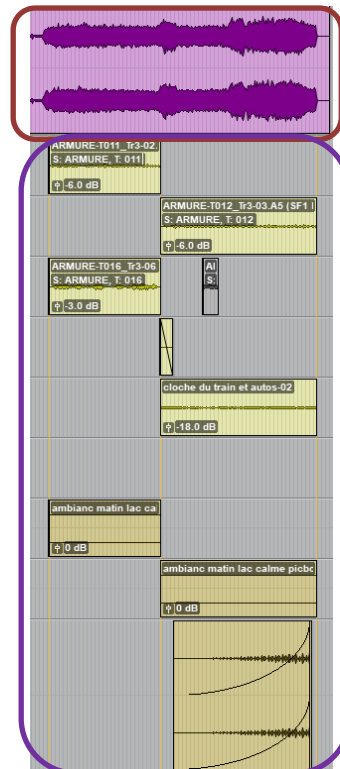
ARMURE-T011_Tr3-02
S: ARMURE, T: 011
-6.0 dB

ARMURE-T012_Tr3-03.A5 (SF1
S: ARMURE, T: 012
-6.0 dB

ARMURE-T016_Tr3-06
S: ARMURE, T: 016
-3.0 dB

AI
S:

cloche du train et autos-02
-18.0 dB

ambianc matin lac ca
0 dB

ambianc matin lac calme picbc
0 dB